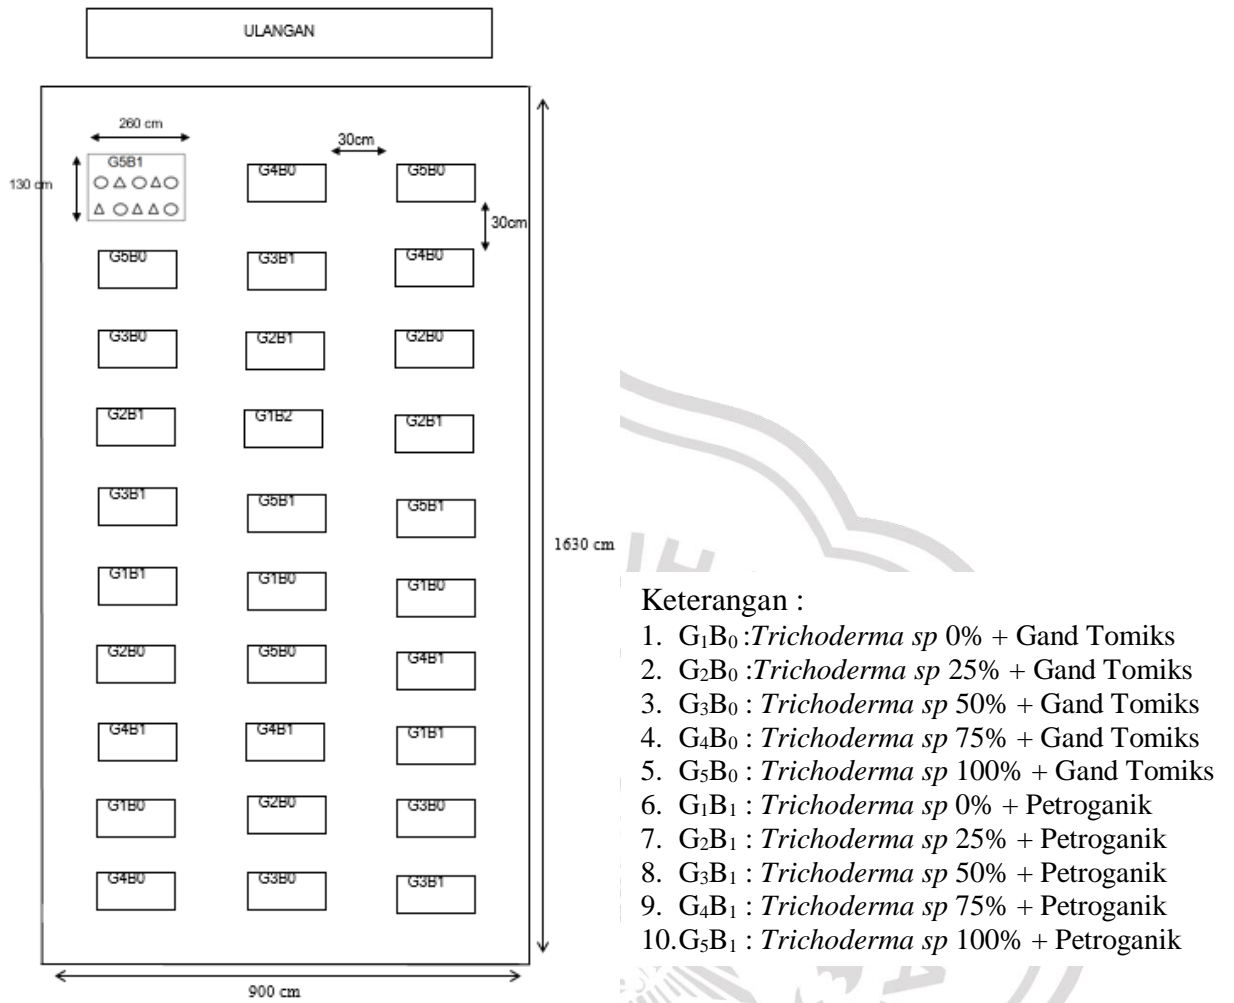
ULANGAN

260 cm

30cm

130 cm

G5B1

G4B0

G5B0

30cm

G5B0

G3B1

G4B0

G3B0

G2B1

G2B0

G2B1

G1B2

G2B1

G3B1

G5B1

G5B1

G1B1

G1B0

G1B0

G2B0

G5B0

G4B1

G4B1

G4B1

G1B1

G1B0

G2B0

G3B0

G4B0

G3B0

G3B1

1630 cm

900 cm

Keterangan :
1. $G_1B_0$ :*Trichoderma sp* 0% + Gand Tomiks
2. $G_2B_0$ :*Trichoderma sp* 25% + Gand Tomiks
3. $G_3B_0$ : *Trichoderma sp* 50% + Gand Tomiks
4. $G_4B_0$ : *Trichoderma sp* 75% + Gand Tomiks
5. $G_5B_0$ : *Trichoderma sp* 100% + Gand Tomiks
6. $G_1B_1$ : *Trichoderma sp* 0% + Petroganik
7. $G_2B_1$ : *Trichoderma sp* 25% + Petroganik
8. $G_3B_1$ : *Trichoderma sp* 50% + Petroganik
9. $G_4B_1$ : *Trichoderma sp* 75% + Petroganik
10. $G_5B_1$ : *Trichoderma sp* 100% + Petroganik